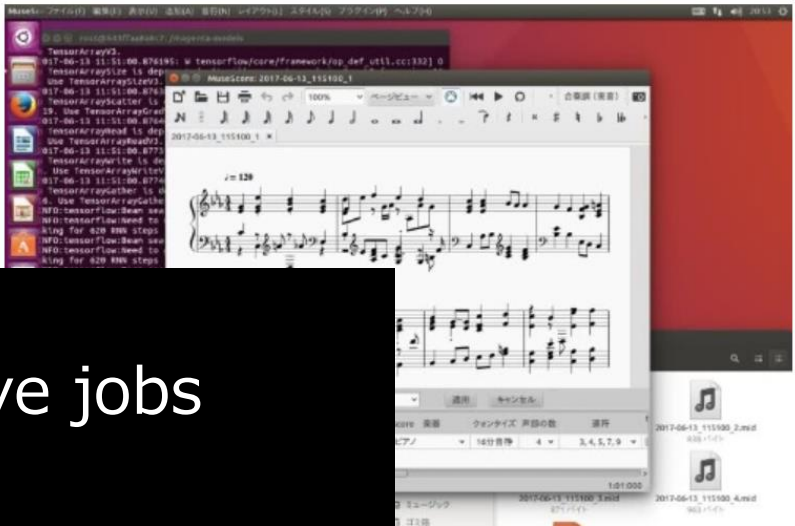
MuseScore ファイル(F) 編集(E) 表示(V) 追加(A) 書式(N) レイアウト(L) スタイル(S) プラグイン(P) ヘルプ(H)

TensorArrayV3.
017-06-13 11:51:00.876195: W tensorflow/core/framework/op_def_util.cc:332] O
TensorArraySize is dep
Use TensorArraySizeV3.
017-06-13 11:51:00.876
TensorArrayScatter is
19. Use TensorArrayGrad
017-06-13 11:51:00.876
TensorArrayRead is dep
Use TensorArrayReadV3.
017-06-13 11:51:00.877
TensorArrayWrite is de
Use TensorArrayWriteV
017-06-13 11:51:00.877
TensorArrayGather is d
8. Use TensorArrayGathe
INFO:tensorflow:Beam sea
INFO:tensorflow:Need to
king for 620 RNN steps
INFO:tensorflow:Beam sea
INFO:tensorflow:Need to
king for 620 RNN steps

MuseScore: 2017-06-13_115100_1

100% ページビュー

2017-06-13_115100_1 ×

♩= 120

適用 キャンセル

クオンタイズ 声部の数 連符

ピアノ 16分音符 4 3, 4, 5, 7, 9

1:01:000

ve jobs

ミュージック

2017-06-13_115100_2.mid

2017-06-13_115100_3.mid

2017-06-13_115100_4.mid